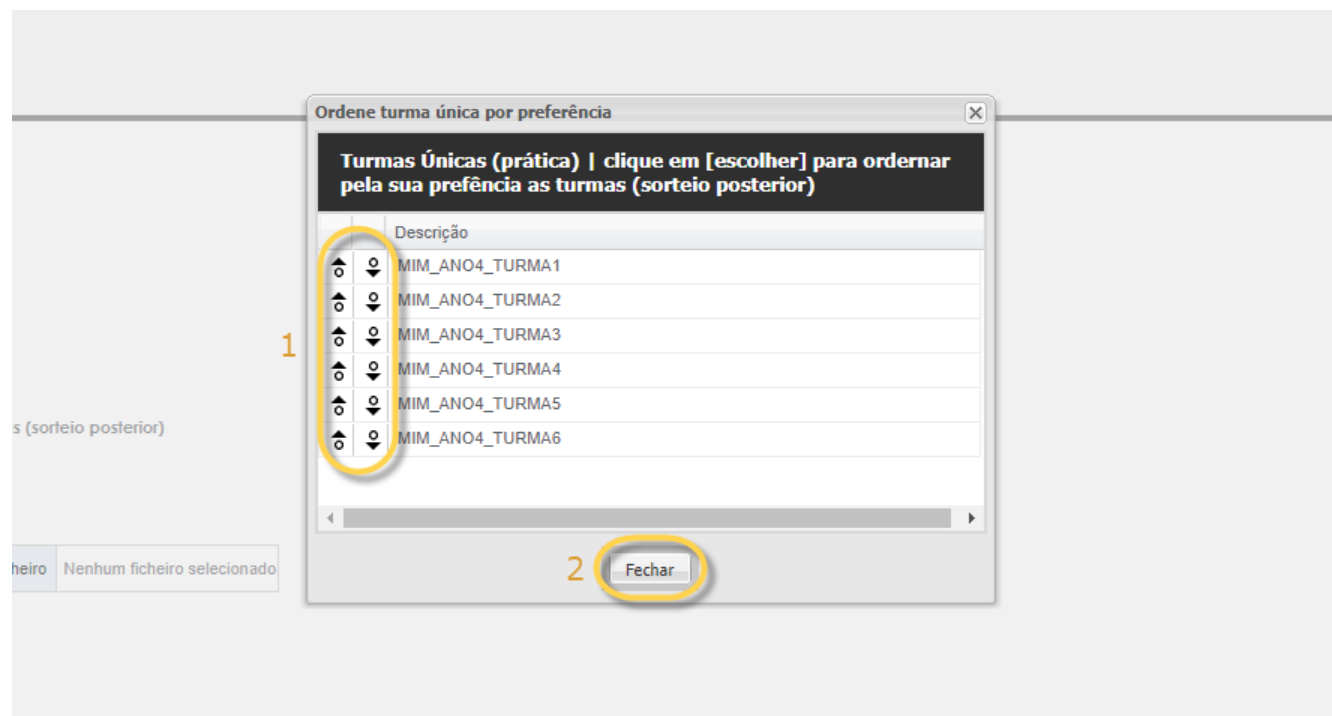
Ordene turma única por preferência

Turmas Únicas (prática) | clique em [escolher] para ordernar pela sua prefência as turmas (sorteio posterior)

| | | Descrição |
|---|---|---|
| | | MIM_ANO4_TURMA1 |
| | | MIM_ANO4_TURMA2 |
| | | MIM_ANO4_TURMA3 |
| | | MIM_ANO4_TURMA4 |
| | | MIM_ANO4_TURMA5 |
| | | MIM_ANO4_TURMA6 |

1

s (sorteio posterior)

heiro Nenhum ficheiro selecionado

2

Fechar